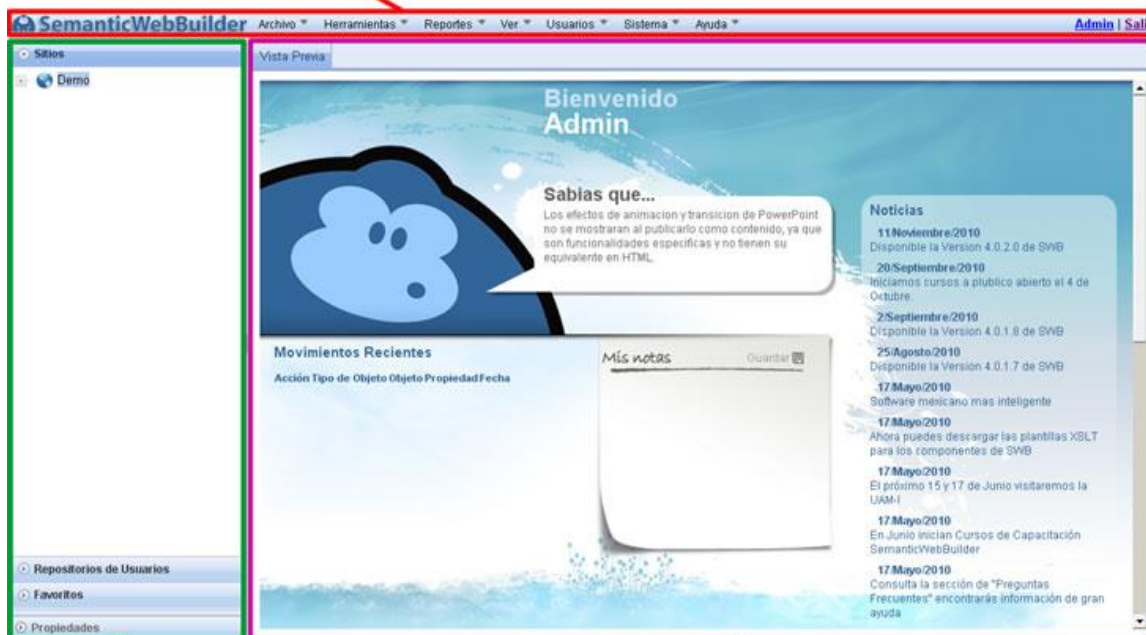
SemanticWebBuilder Archivo Herramientas Reportes Ver Usuarios Sistema Ayuda Admin | Sali

Sitios

Demo

Repositorios de Usuarios

Favoritos

Propiedades

Vista Previa

Bienvenido
Admin

Sabias que...
Los efectos de animacion y transicion de PowerPoint no se mostraran al publicarlo como contenido, ya que son funcionalidades especificas y no tienen su equivalente en HTML.

Movimientos Recientes

Acción Tipo de Objeto Objeto Propiedad Fecha

Mis notas Guardar

Noticias

11/Noviembre/2010
Disponible la Version 4.0.2.0 de SWB

20/Septiembre/2010
Iniciamos cursos a plublico abierto el 4 de Octubre.

2/Septiembre/2010
Disponible la Version 4.0.1.8 de SWB

25/Agosto/2010
Disponible la Version 4.0.1.7 de SWB

17/Mayo/2010
Software mexicano mas inteligente

17/Mayo/2010
Ahora puedes descargar las plantillas XSLT para los componentes de SWB

17/Mayo/2010
El próximo 15 y 17 de Junio visitaremos la UAM-I

17/Mayo/2010
En Junio inician Cursos de Capacitación SemanticWebBuilder

17/Mayo/2010
Consulta la sección de "Preguntas Frecuentes" encontrarás información de gran ayuda